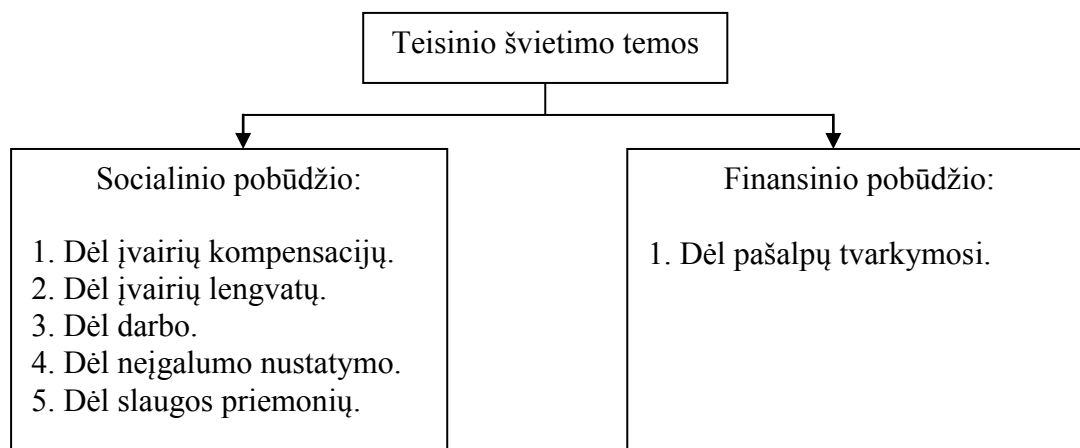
Teisinio švietimo temos

Socialinio pobūdžio:

1. Dėl įvairių kompensacijų.
2. Dėl įvairių lengvatų.
3. Dėl darbo.
4. Dėl neįgalumo nustatymo.
5. Dėl slaugos priemonių.

Finansinio pobūdžio:

1. Dėl pašalpų tvarkymosi.